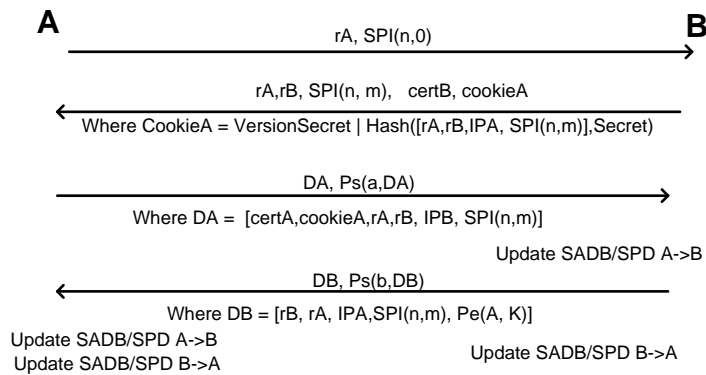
A

B

rA, SPI(n,0)

rA,rB, SPI(n, m), certB, cookieA

Where CookieA = VersionSecret | Hash([rA,rB,IPA, SPI(n,m)],Secret)

DA, Ps(a,DA)

Where DA = [certA,cookieA,rA,rB, IPB, SPI(n,m)]

Update SADB/SPD A->B

DB, Ps(b,DB)

Where DB = [rB, rA, IPA,SPI(n,m), Pe(A, K)]

Update SADB/SPD A->B
Update SADB/SPD B->A

Update SADB/SPD B->A